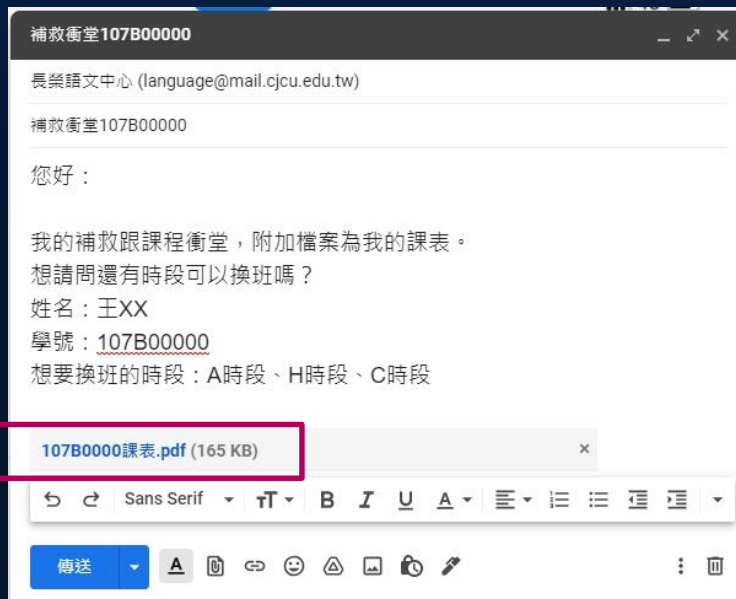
補救衝堂107B00000

長榮語文中心 (language@mail.cjcu.edu.tw)

補救衝堂107B00000

您好：

我的補救跟課程衝堂，附加檔案為我的課表。
想請問還有時段可以換班嗎？
姓名：王XX
學號：107B00000
想要換班的時段：A時段、H時段、C時段

107B0000課表.pdf (165 KB)

Sans Serif

傳送